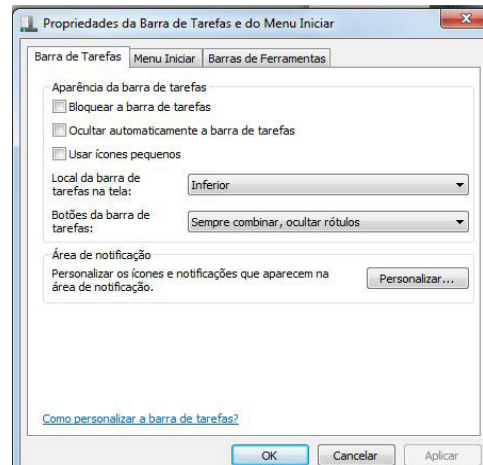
Propriedades da Barra de Tarefas e do Menu Iniciar

Barra de Tarefas | Menu Iniciar | Barras de Ferramentas

Aparência da barra de tarefas

Bloquear a barra de tarefas

Ocultar automaticamente a barra de tarefas

Usar ícones pequenos

Local da barra de tarefas na tela: Inferior

Botões da barra de tarefas: Sempre combinar, ocultar rótulos

Área de notificação

Personalizar os ícones e notificações que aparecem na área de notificação.

Personalizar...

Como personalizar a barra de tarefas?

OK | Cancelar | Aplicar